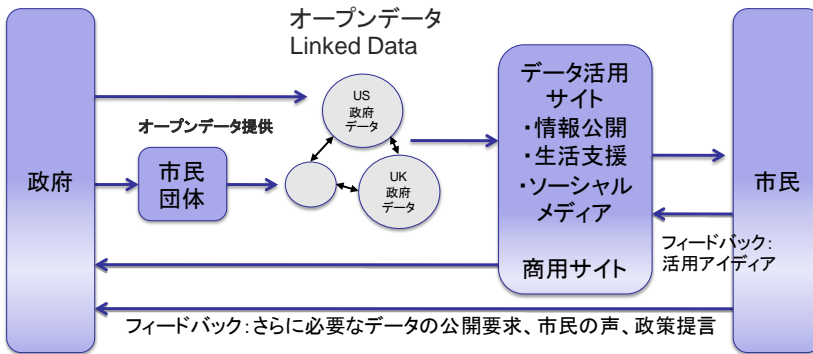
オープンデータ
Linked Data

政府

オープンデータ提供

市民団体

US
政府
データ

UK
政府
データ

データ活用サイト
・情報公開
・生活支援
・ソーシャルメディア

商用サイト

市民

フィードバック:
活用アイディア

フィードバック:さらに必要なデータの公開要求、市民の声、政策提言